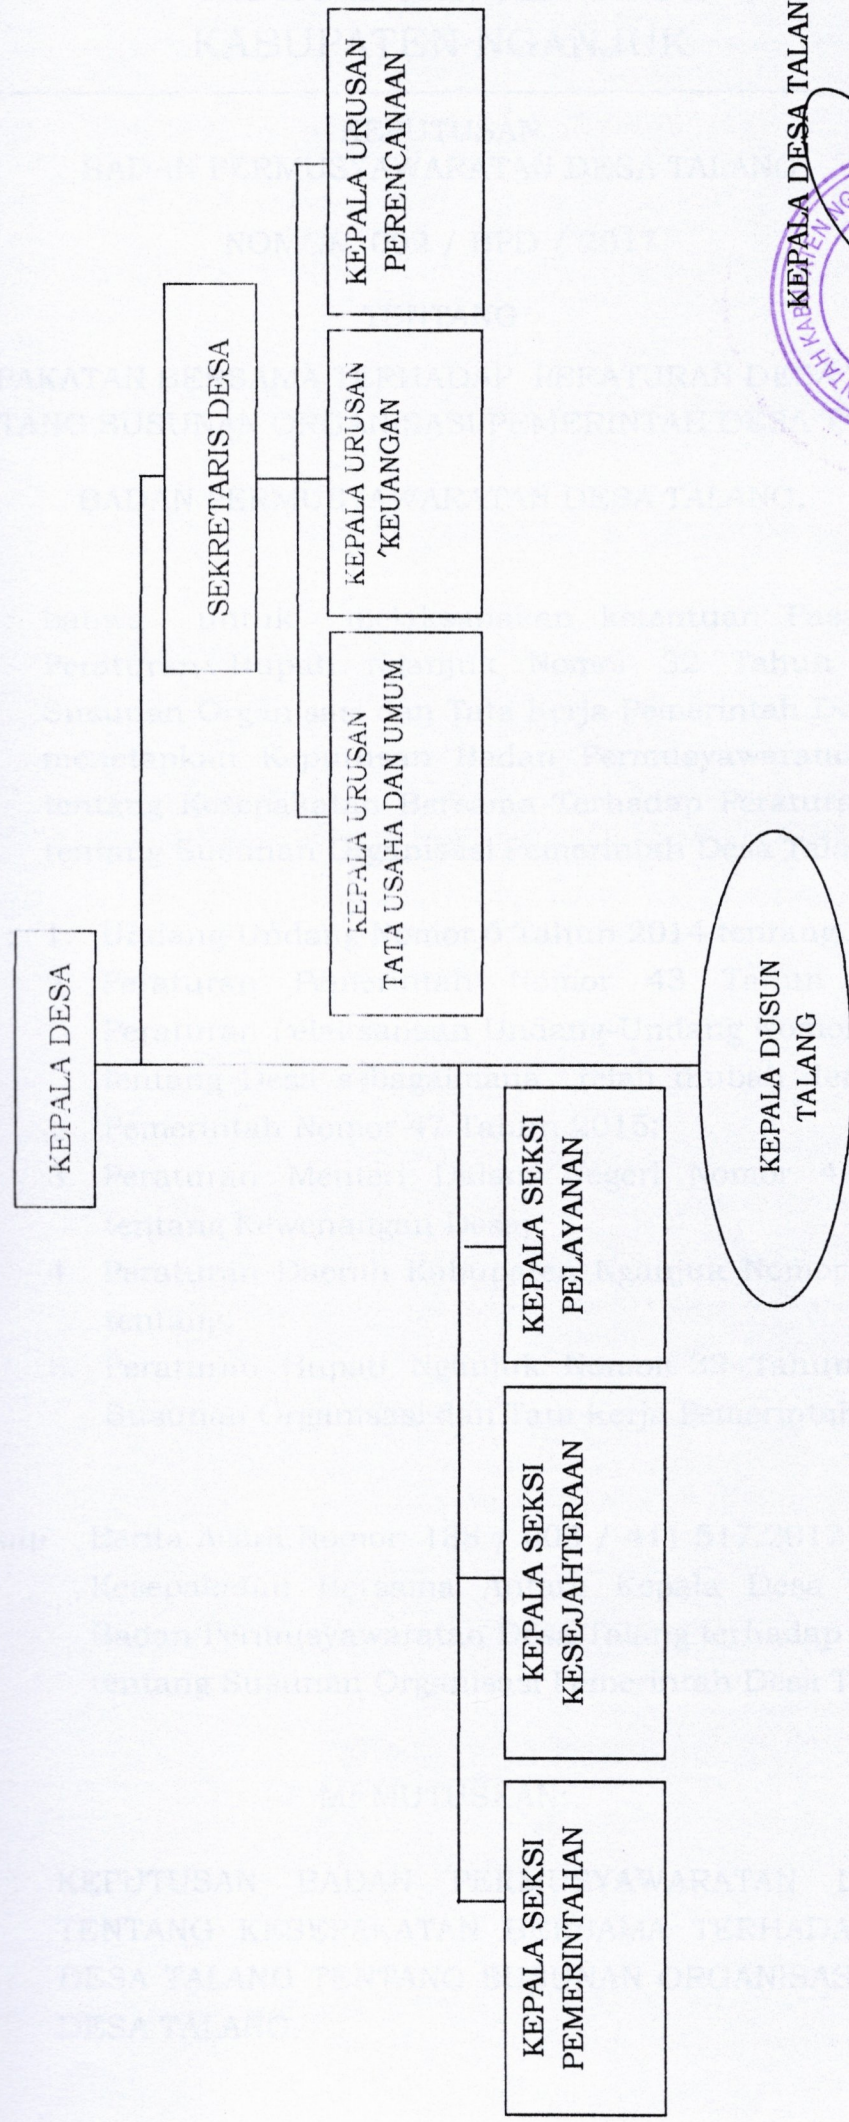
KEPALA DESA

SEKRETARIS DESA

KEPALA URUSAN TATA USAHA DAN UMUM

KEPALA URUSAN KEUANGAN

KEPALA URUSAN PERENCANAAN

KEPALA SEKSI PEMERINTAHAN

KEPALA SEKSI KESEJAHTERAAN

KEPALA SEKSI PELAYANAN

KEPALA DUSUN TALANG

KEPALA DESA TALANG